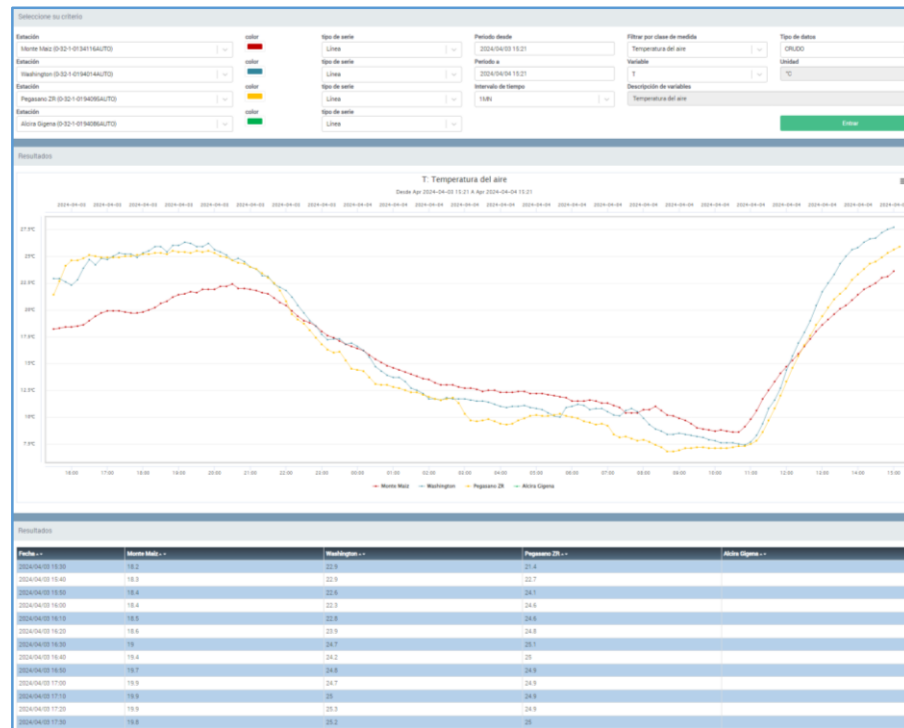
Seleccione su criterio

Estación
Monte Maiz (0-32-1-0134116AUTO)
color
tipo de serie
Línea
Período desde
2024/04/03 15:21
Filtrar por clase de medida
Temperatura del aire
Tipo de datos
CRUDO

Estación
Washington (0-32-1-0194014AUTO)
color
tipo de serie
Línea
Período a
2024/04/04 15:21
Variable
T
Unidad
°C

Estación
Pegasano ZR (0-32-1-0194095AUTO)
color
tipo de serie
Línea
Intervalo de tiempo
1MIN
Descripción de variables
Temperatura del aire

Estación
Alcira Gigena (0-32-1-0194086AUTO)
color
tipo de serie
Línea

Enviar

Resultados

T: Temperatura del aire
Desde Apr 2024-04-03 15:21 A Apr 2024-04-04 15:21

27.5°C
25°C
22.5°C
20°C
17.5°C
15°C
12.5°C
10°C
7.5°C

16:00 17:00 18:00 19:00 20:00 21:00 22:00 23:00 00:00 01:00 02:00 03:00 04:00 05:00 06:00 07:00 08:00 09:00 10:00 11:00 12:00 13:00 14:00 15:00

Monte Maiz — Washington — Pegasano ZR — Alcira Gigena

Resultados

| Fecha | Monte Maiz | Washington | Pegasano ZR | Alcira Gigena |
|---|---|---|---|---|
| 2024/04/03 15:30 | 18.2 | 22.9 | 21.4 | |
| 2024/04/03 15:40 | 18.3 | 22.9 | 22.7 | |
| 2024/04/03 15:50 | 18.4 | 22.6 | 24.1 | |
| 2024/04/03 16:00 | 18.4 | 22.3 | 24.6 | |
| 2024/04/03 16:10 | 18.5 | 22.8 | 24.6 | |
| 2024/04/03 16:20 | 18.6 | 23.9 | 24.8 | |
| 2024/04/03 16:30 | 19 | 24.7 | 25.1 | |
| 2024/04/03 16:40 | 19.4 | 24.2 | 25 | |
| 2024/04/03 16:50 | 19.7 | 24.8 | 24.9 | |
| 2024/04/03 17:00 | 19.9 | 24.7 | 24.9 | |
| 2024/04/03 17:10 | 19.9 | 25 | 24.9 | |
| 2024/04/03 17:20 | 19.9 | 25.3 | 24.9 | |
| 2024/04/03 17:30 | 19.8 | 25.2 | 25 | |